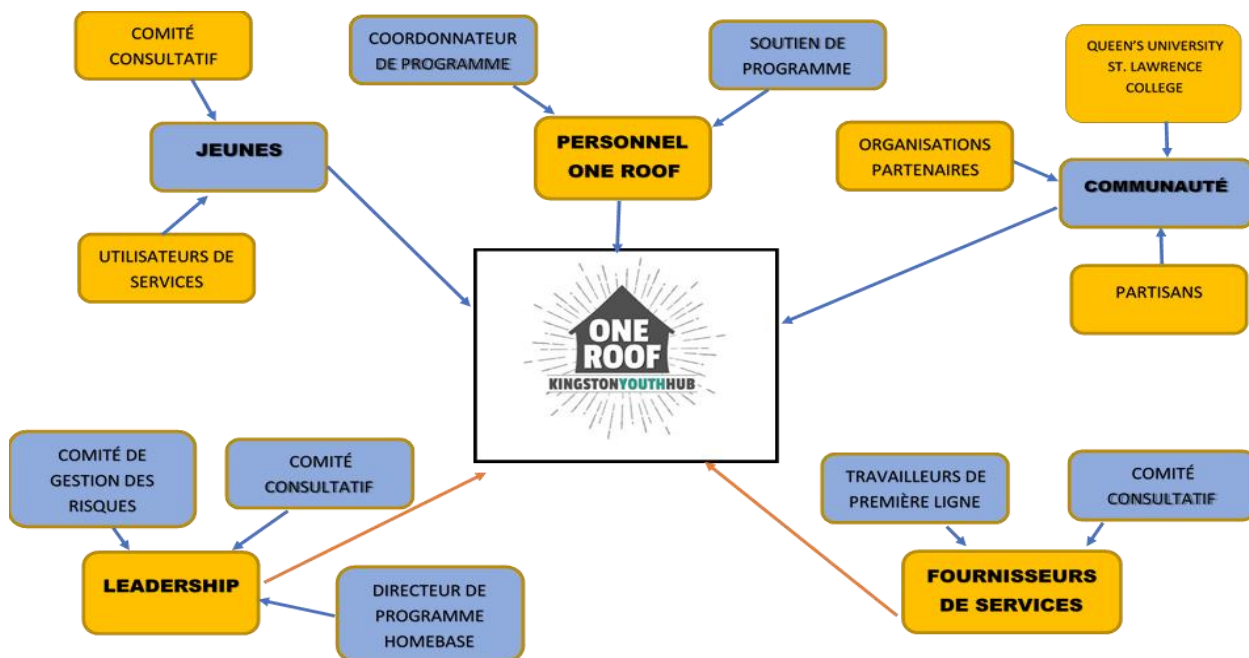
COMITÉ CONSULTATIF

JEUNES

UTILISATEURS DE SERVICES

COORDONNATEUR DE PROGRAMME

SOUTIEN DE PROGRAMME

PERSONNEL ONE ROOF

QUEEN'S UNIVERSITY ST. LAWRENCE COLLEGE

ORGANISATIONS PARTENAIRES

COMMUNAUTÉ

PARTISANS

ONE ROOF
KINGSTONYOUTHHUB

COMITÉ DE GESTION DES RISQUES

COMITÉ CONSULTATIF

LEADERSHIP

DIRECTEUR DE PROGRAMME HOMEBASE

TRAVAILLEURS DE PREMIÈRE LIGNE

COMITÉ CONSULTATIF

FOURNISSEURS DE SERVICES